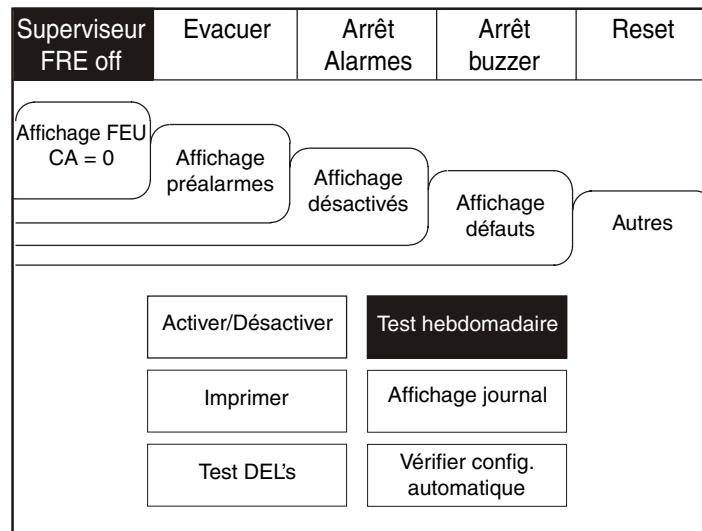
Superviseur FRE off | Evacuer | Arrêt Alarmes | Arrêt buzzer | Reset

Affichage FEU CA = 0

Affichage préalarmes

Affichage désactivés

Affichage défauts

Autres

Activer/Désactiver

Test hebdomadaire

Imprimer

Affichage journal

Test DEL's

Vérifier config. automatique